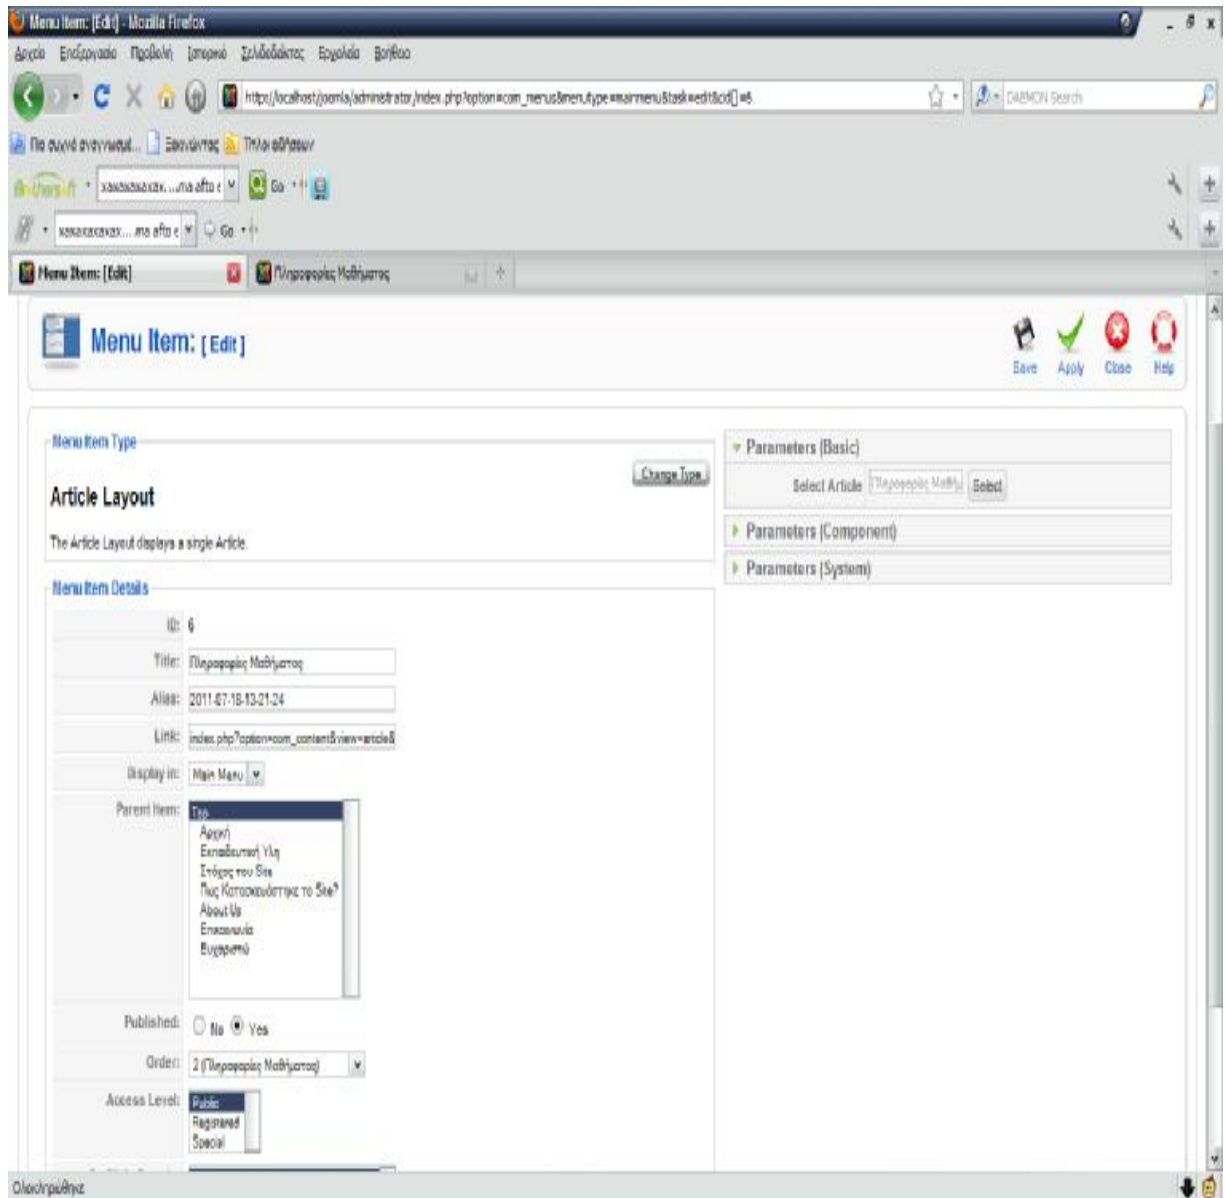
Menu Item: [Edit] - Mozilla Firefox

Αρχείο Επεξεργασία Προβολή Ιστορικό Σελιδοδείκτες Εργαλεία Βοήθεια

http://localhost/joomla/administrator/index.php?option=com_menus&menutype=mainmenu&task=edit&cid[]=6

DAEMON Search

Πιο συχνά αναγνωσμέ... Εισερχόμενα Τίτλοι ειδήσεων

xaxaxaxaxax....ma afto e Go

xaxaxaxaxax....ma afto e Go

Menu Item: [Edit]

Πληροφορίες Μαθήματος

Menu Item: [ Edit ]

Save Apply Close Help

Menu Item Type

Change Type

Article Layout

The Article Layout displays a single Article.

Menu Item Details

ID: 6

Title: Πληροφορίες Μαθήματος

Alias: 2011-07-18-13-21-24

Link: index.php?option=com_content&view=article&

Display in: Main Menu

Parent Item: Top
Αρχική
Εκπαιδευτική Υλη
Στόχος του Site
Πως Κατασκευάστηκε το Site?
About Us
Επικοινωνία
Ευχαριστώ

Published: No Yes

Order: 2 (Πληροφορίες Μαθήματος)

Access Level: Public
Registered
Special

Parameters (Basic)

Select Article Πληροφορίες Μαθή Select

Parameters (Component)

Parameters (System)

Ολοκληρώθηκε